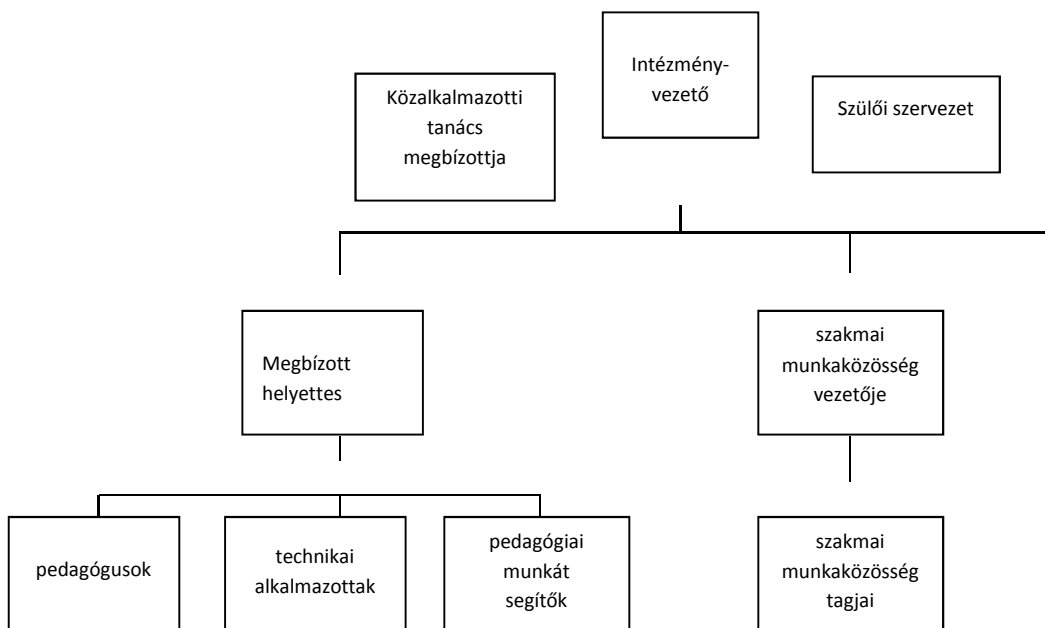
Intézmény-vezető

Közalkalmazotti tanács megbízottja

Szülői szervezet

Megbízott helyettes

szakmai munkaközösség vezetője

pedagógusok

technikai alkalmazottak

pedagógiai munkát segítők

szakmai munkaközösség tagjai